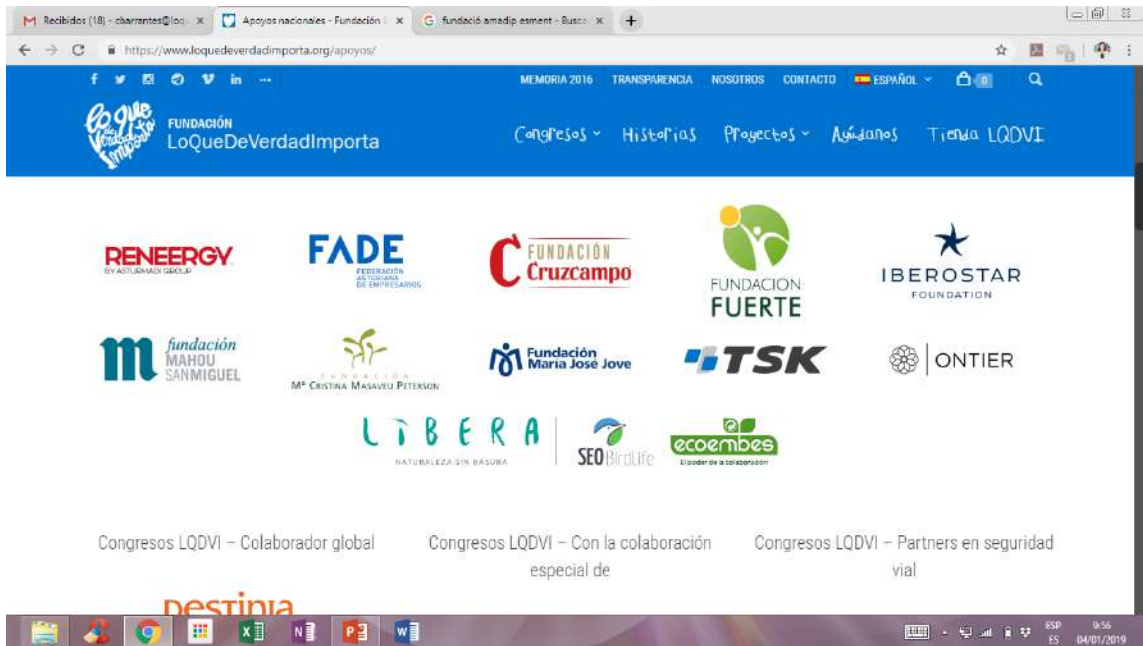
Recibidos (18) - cbarrantes@loq ×
Apoyos nacionales - Fundación ×
fundació amadip esment - Busca ×
https://www.loquedeverdadimporta.org/apoyos/

MEMORIA 2016 TRANSPARENCIA NOSOTROS CONTACTO ESPAÑOL 0

Lo que de Verdad importa
FUNDACIÓN
LoQueDeVerdadImporta

Congresos Historias Proyectos Ayúdanos Tienda LQDVI

RENEERGY BY ASTURMADI GROUP
FADE FEDERACIÓN ASTURIANA DE EMPRESARIOS
FUNDACIÓN Cruzcampo
FUNDACION FUERTE
IBEROSTAR FOUNDATION

fundación MAHOU SAN MIGUEL
FUNDACIÓN Mª CRISTINA MASAVEU PETERSON
Fundación María José Jove
TSK
ONTIER

LIBERA NATURALEZA SIN BASURA
SEO BirdLife
ecoembes El poder de la colaboración

Congresos LQDVI – Colaborador global

Congresos LQDVI – Con la colaboración especial de

Congresos LQDVI – Partners en seguridad vial

Destinia

ESP ES 9:56 04/01/2019